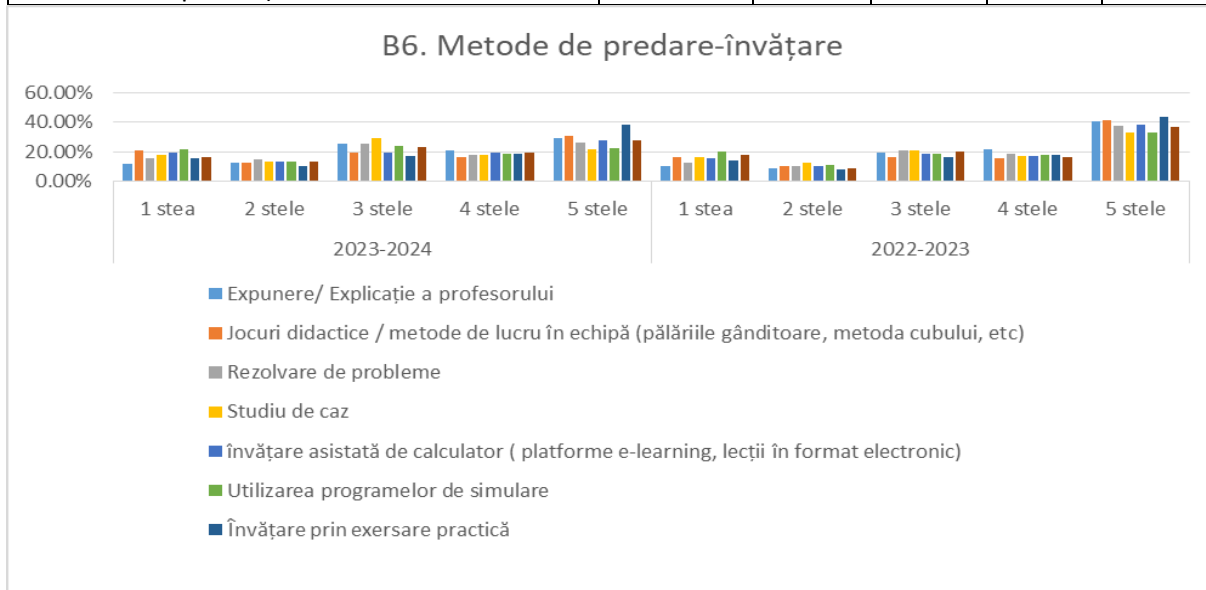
B6. Metode de predare-învățare

60.00%
40.00%
20.00%
0.00%

1 stea
2 stele
3 stele
4 stele
5 stele
2023-2024

1 stea
2 stele
3 stele
4 stele
5 stele
2022-2023

Expunere/ Explicație a profesorului
Jocuri didactice / metode de lucru în echipă (pălăriile gânditoare, metoda cubului, etc)
Rezolvare de probleme
Studiu de caz
învățare asistată de calculator ( platforme e-learning, lecții în format electronic)
Utilizarea programelor de simulare
Învățare prin exersare practică